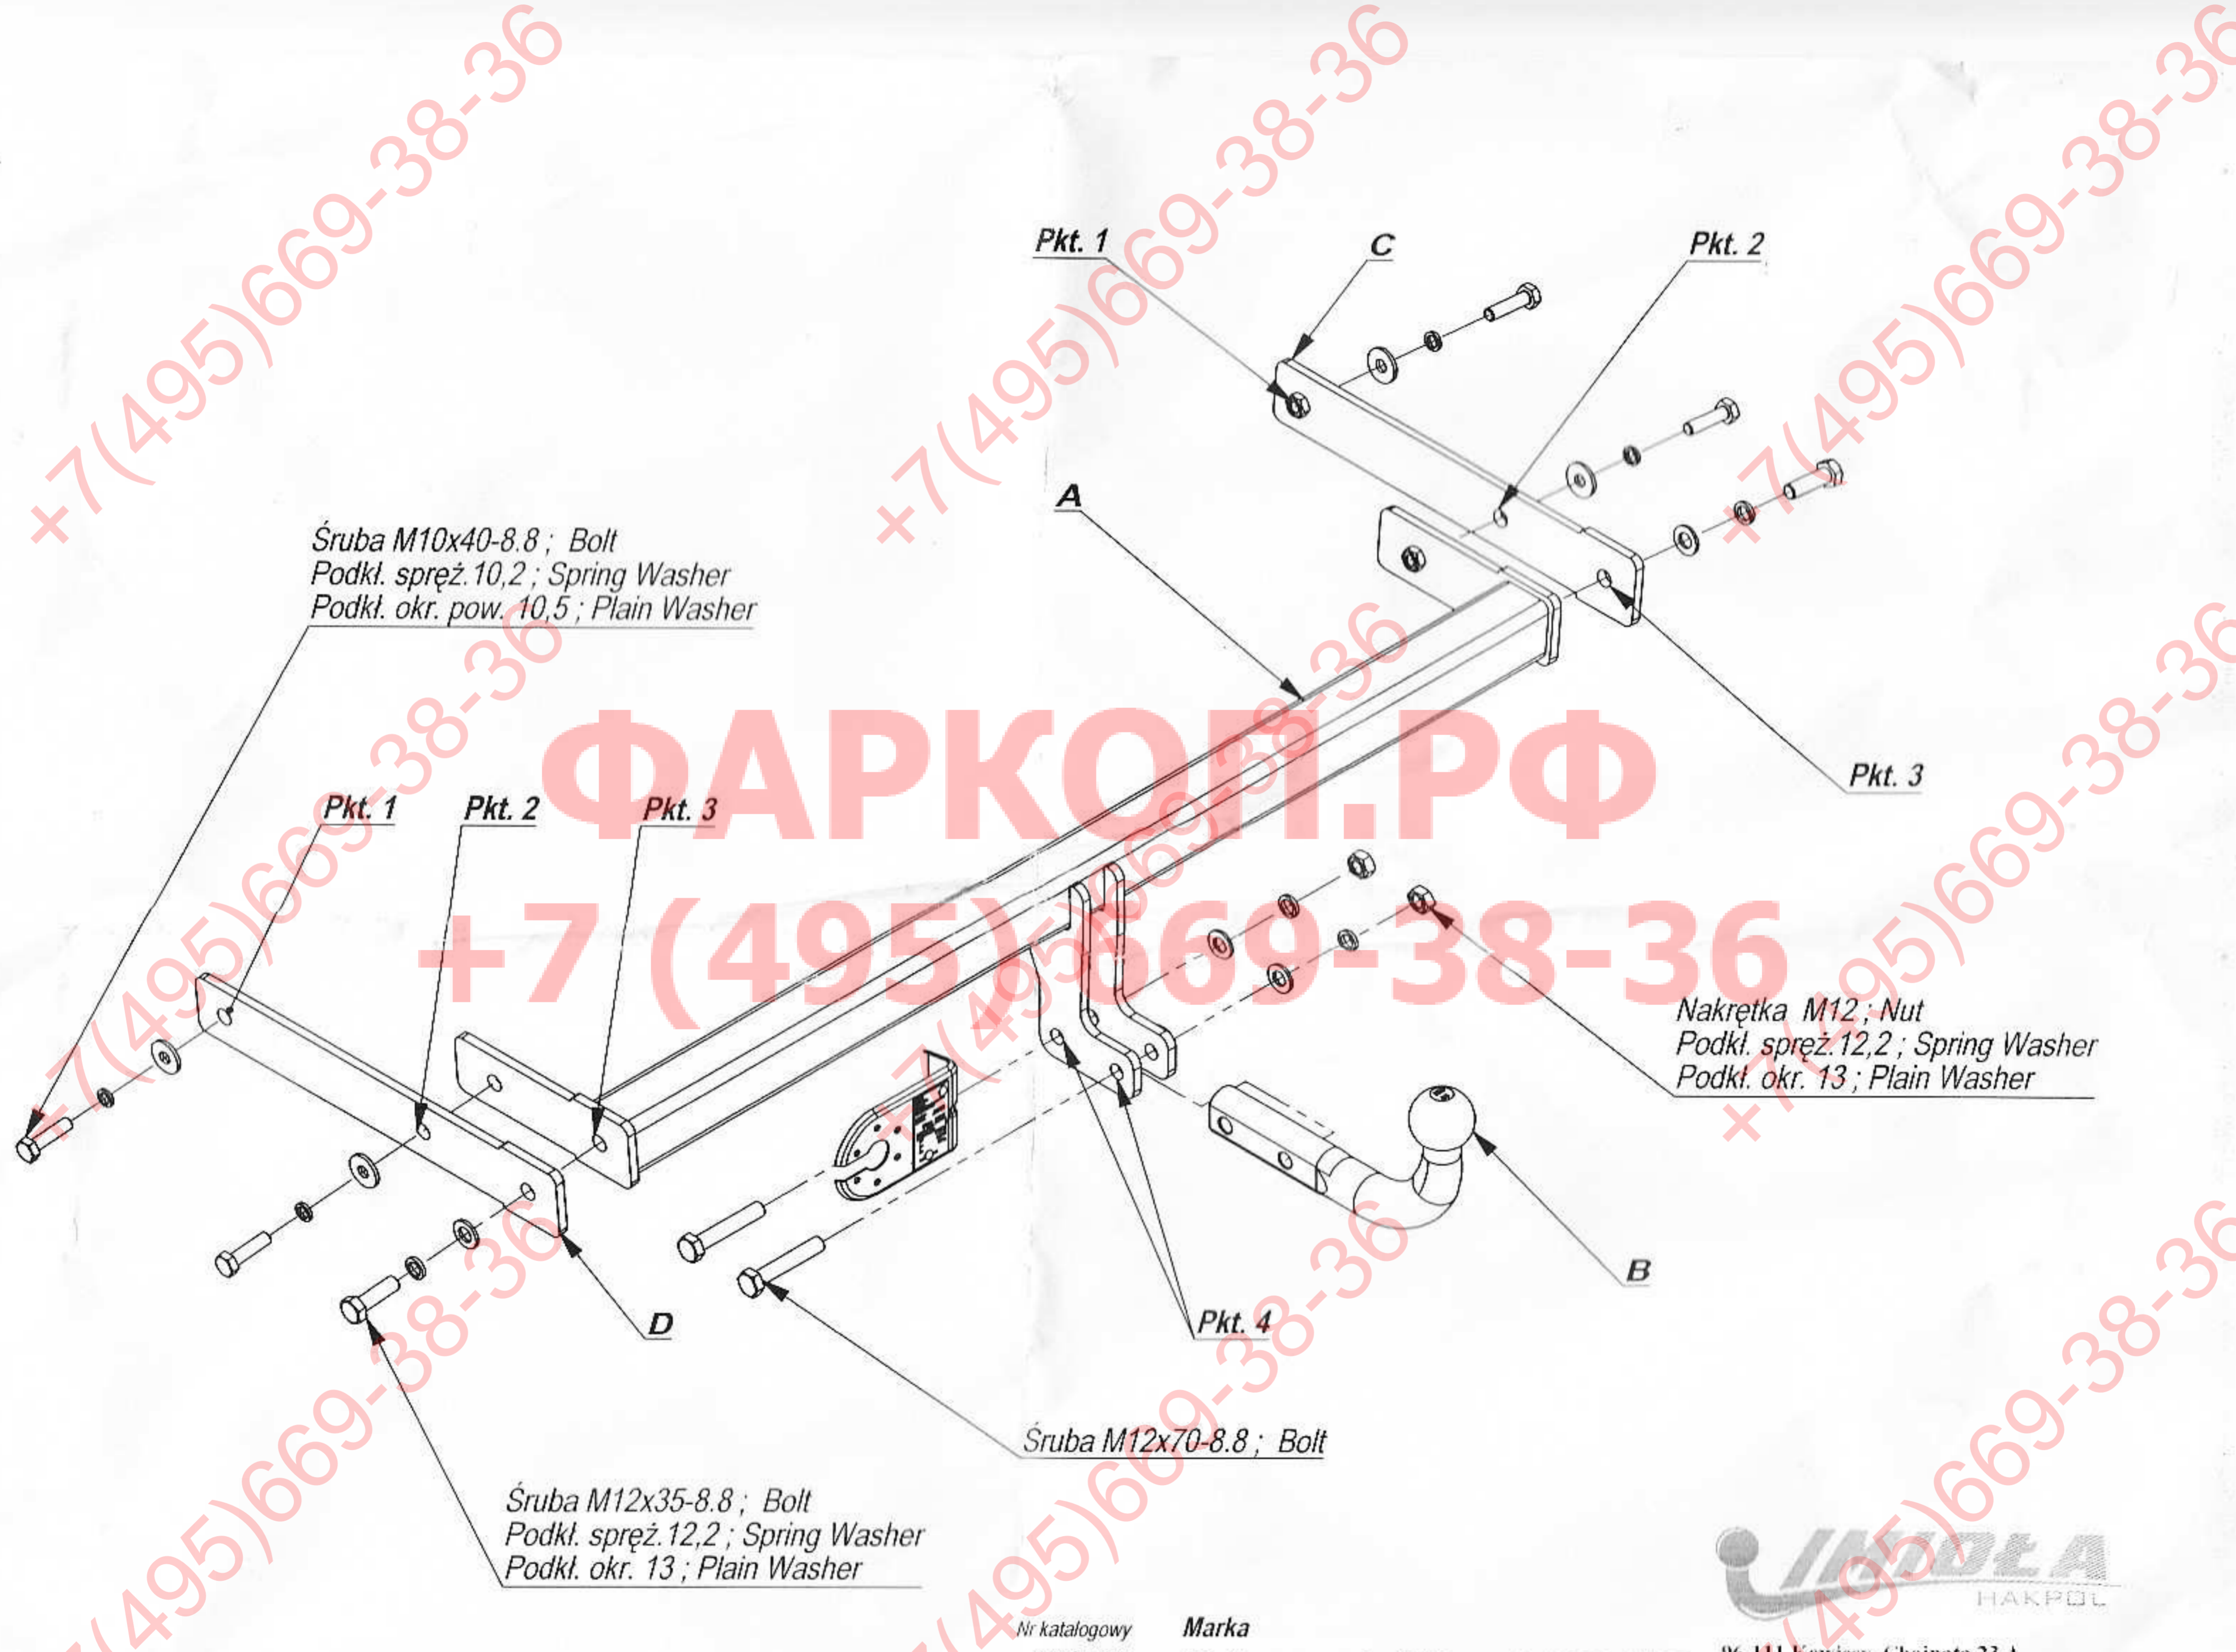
Pkt. 1
C
Pkt. 2
A
Śruba M10x40-8.8 ; Bolt
Podkł. spręż.10,2 ; Spring Washer
Podkł. okr. pow. 10,5 ; Plain Washer
Pkt. 3
ФАРКОП.РФ
+7 (495) 669-38-36
Pkt. 1
Pkt. 2
Pkt. 3
Nakrętka M12 ; Nut
Podkł. spręż.12,2 ; Spring Washer
Podkł. okr. 13 ; Plain Washer
B
D
Pkt. 4
Śruba M12x70-8.8 ; Bolt
Śruba M12x35-8.8 ; Bolt
Podkł. spręż.12,2 ; Spring Washer
Podkł. okr. 13 ; Plain Washer
+7(495)669-38-36
+7(495)669-38-36
+7(495)669-38-36
+7(495)669-38-36
+7(495)669-38-36
+7(495)669-38-36
+7(495)669-38-36
+7(495)669-38-36
+7(495)669-38-36
HAKPOL
Nr katalogowy
Marka
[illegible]